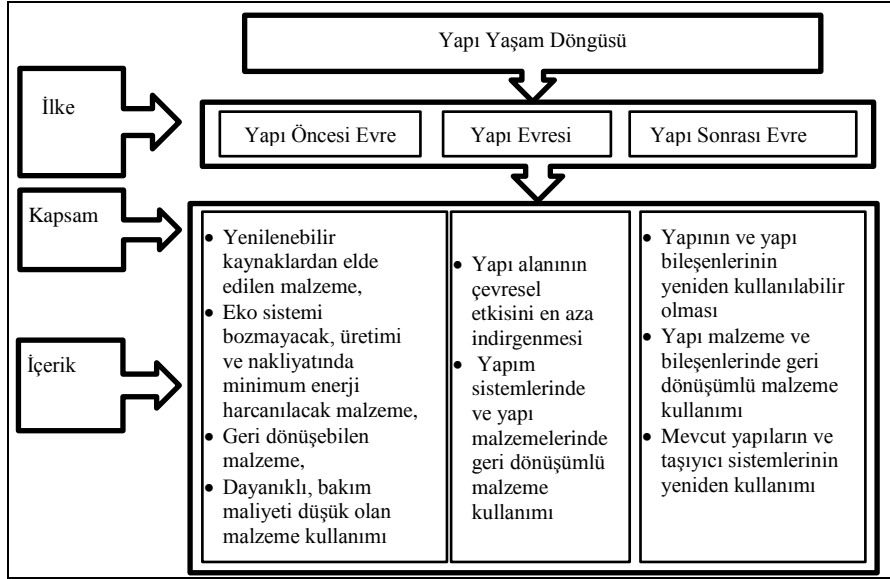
Yapı Yaşam Döngüsü

İlke

Yapı Öncesi Evre

Yapı Evresi

Yapı Sonrası Evre

Kapsam

İçerik

- Yenilenebilir kaynaklardan elde edilen malzeme,
- Eko sistemi bozmayacak, üretimi ve nakliyatında minimum enerji harcanılacak malzeme,
- Geri dönüşebilen malzeme,
- Dayanıklı, bakım maliyeti düşük olan malzeme kullanımı

- Yapı alanının çevresel etkisini en aza indirgenmesi
- Yapım sistemlerinde ve yapı malzemelerinde geri dönüşümlü malzeme kullanımı

- Yapının ve yapı bileşenlerinin yeniden kullanılabilir olması
- Yapı malzeme ve bileşenlerinde geri dönüşümlü malzeme kullanımı
- Mevcut yapıların ve taşıyıcı sistemlerinin yeniden kullanımı